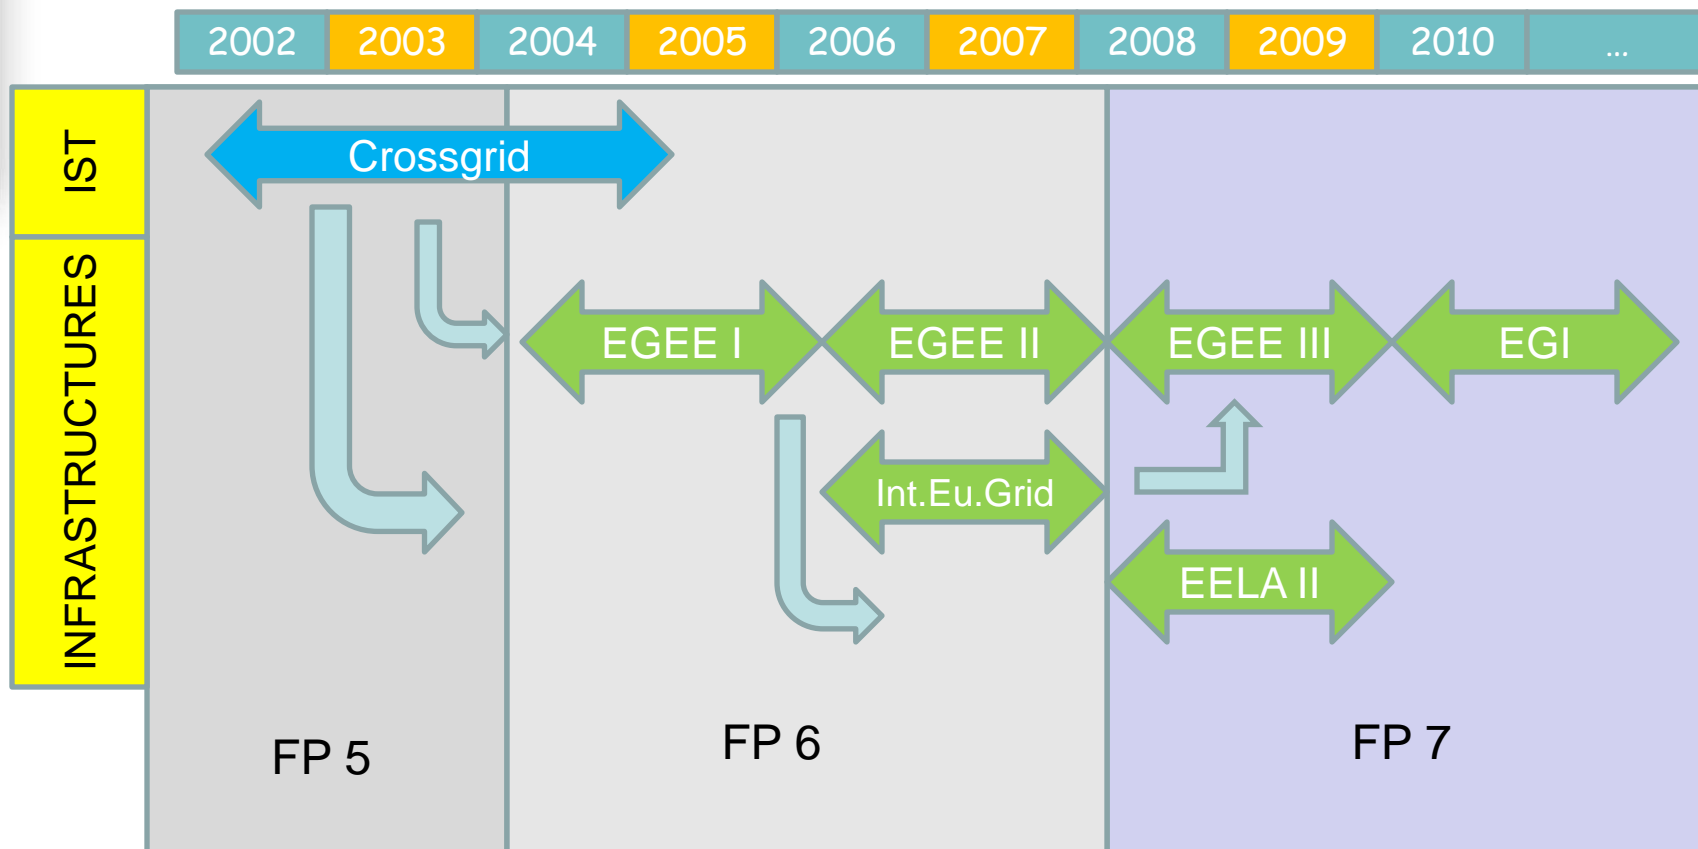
| 2002 | 2003 | 2004 | 2005 | 2006 | 2007 | 2008 | 2009 | 2010 | ... |
|---|---|---|---|---|---|---|---|---|---|

IST

INFRASTRUCTURES

Crossgrid

EGEE I

EGEE II

EGEE III

EGI

Int.Eu.Grid

EELA II

FP 5

FP 6

FP 7